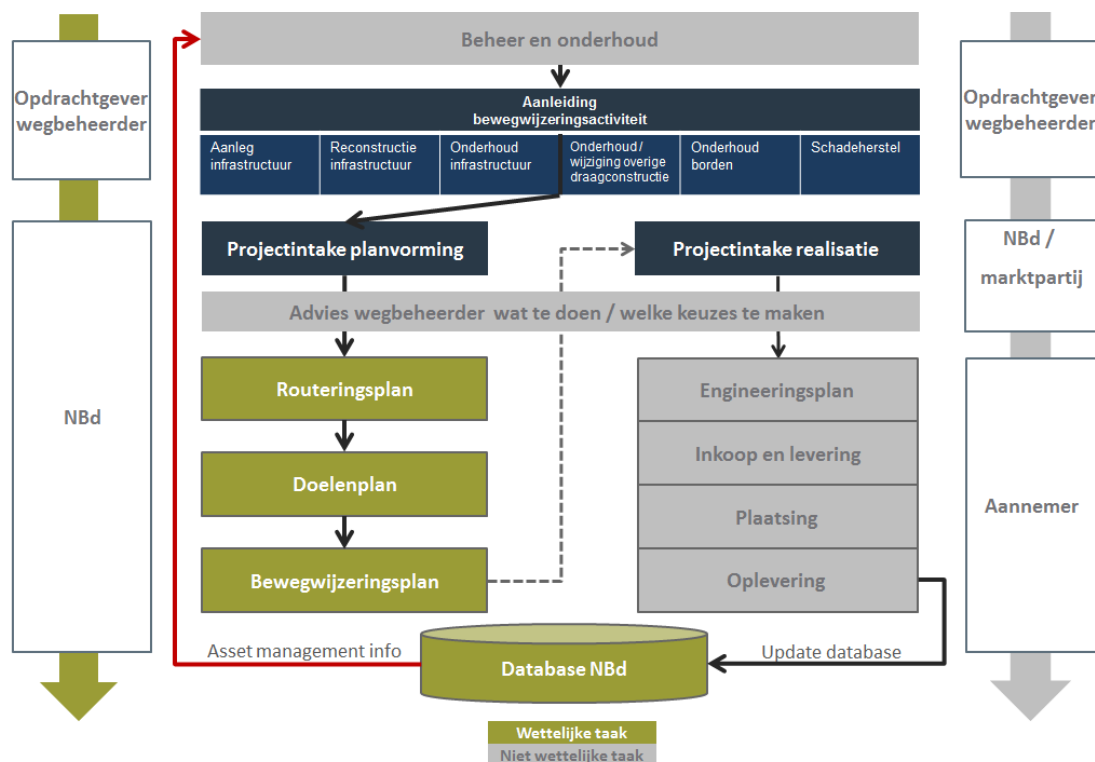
Opdrachtgever wegbeheerder

NBd

Beheer en onderhoud

Aanleiding bewegwijzeringsactiviteit

Aanleg infrastructuur

Reconstructie infrastructuur

Onderhoud infrastructuur

Onderhoud / wijziging overige draagconstructie

Onderhoud borden

Schadeherstel

Projectintake planvorming

Projectintake realisatie

Advies wegbeheerder wat te doen / welke keuzes te maken

Routeringsplan

Doelenplan

Bewegwijzeringsplan

Engineeringsplan

Inkoop en levering

Plaatsing

Oplevering

Asset management info

Database NBd

Update database

Opdrachtgever wegbeheerder

NBd / marktpartij

Aannemer

Wettelijke taak

Niet wettelijke taak